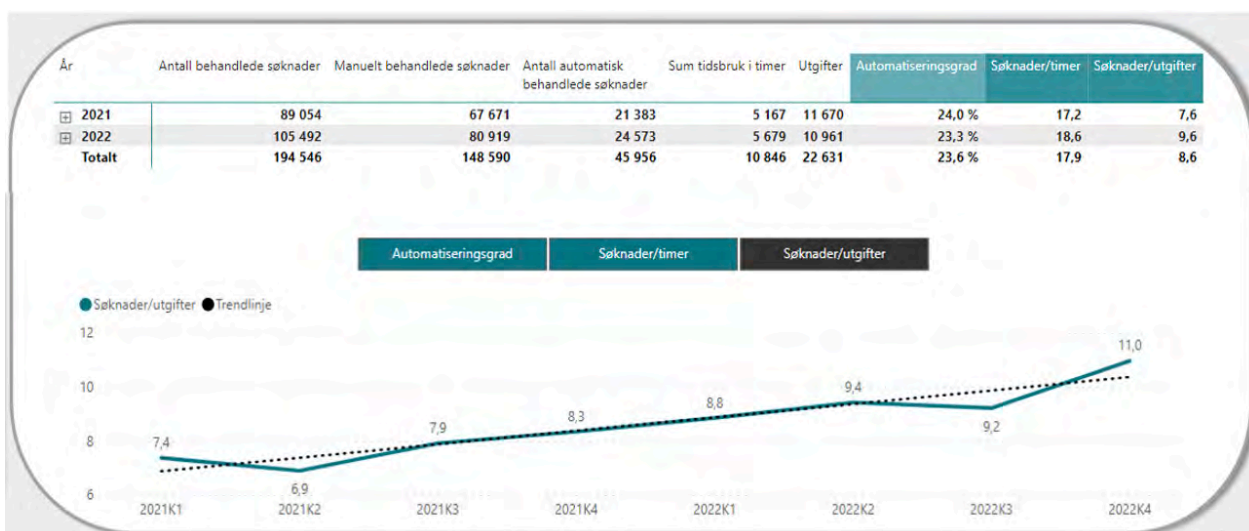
| År | Antall behandlede søknader | Manuelt behandlede søknader | Antall automatisk behandlede søknader | Sum tidsbruk i timer | Utgifter | Automatiseringsgrad | Søknader/timer | Søknader/utgifter |
|---|---|---|---|---|---|---|---|---|
| ⊞ 2021 | 89 054 | 67 671 | 21 383 | 5 167 | 11 670 | 24,0 % | 17,2 | 7,6 |
| ⊞ 2022 | 105 492 | 80 919 | 24 573 | 5 679 | 10 961 | 23,3 % | 18,6 | 9,6 |
| Totalt | 194 546 | 148 590 | 45 956 | 10 846 | 22 631 | 23,6 % | 17,9 | 8,6 |

Automatiseringsgrad
Søknader/timer
Søknader/utgifter

Søknader/utgifter Trendlinje

12
10
8
6

7,4
6,9
7,9
8,3
8,8
9,4
9,2
11,0

2021K1
2021K2
2021K3
2021K4
2022K1
2022K2
2022K3
2022K4